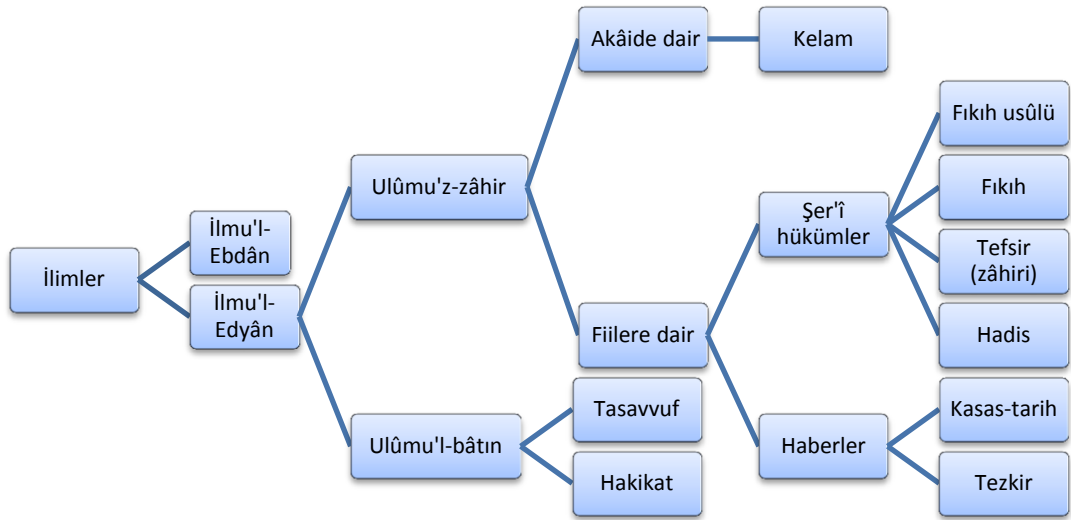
İlimler

İlmu'l-Ebdân

İlmu'l-Edyân

Ulûmu'z-zâhir

Ulûmu'l-bâtın

Akâide dair

Kelam

Fiilere dair

Şer'î hükümler

Fıkıh usûlü

Fıkıh

Tefsir (zâhiri)

Hadis

Haberler

Kasas-tarih

Tezkir

Tasavvuf

Hakikat